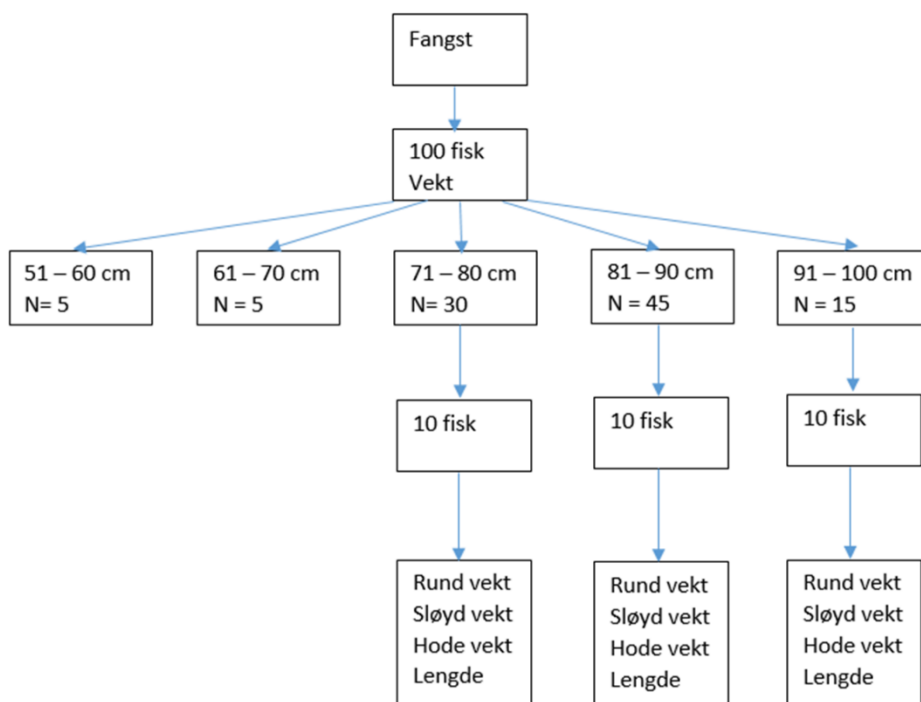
Fangst

100 fisk
Vekt

51 – 60 cm
N= 5

61 – 70 cm
N = 5

71 – 80 cm
N= 30

81 – 90 cm
N = 45

91 – 100 cm
N = 15

10 fisk

10 fisk

10 fisk

Rund vekt
Sløyd vekt
Hode vekt
Lengde

Rund vekt
Sløyd vekt
Hode vekt
Lengde

Rund vekt
Sløyd vekt
Hode vekt
Lengde